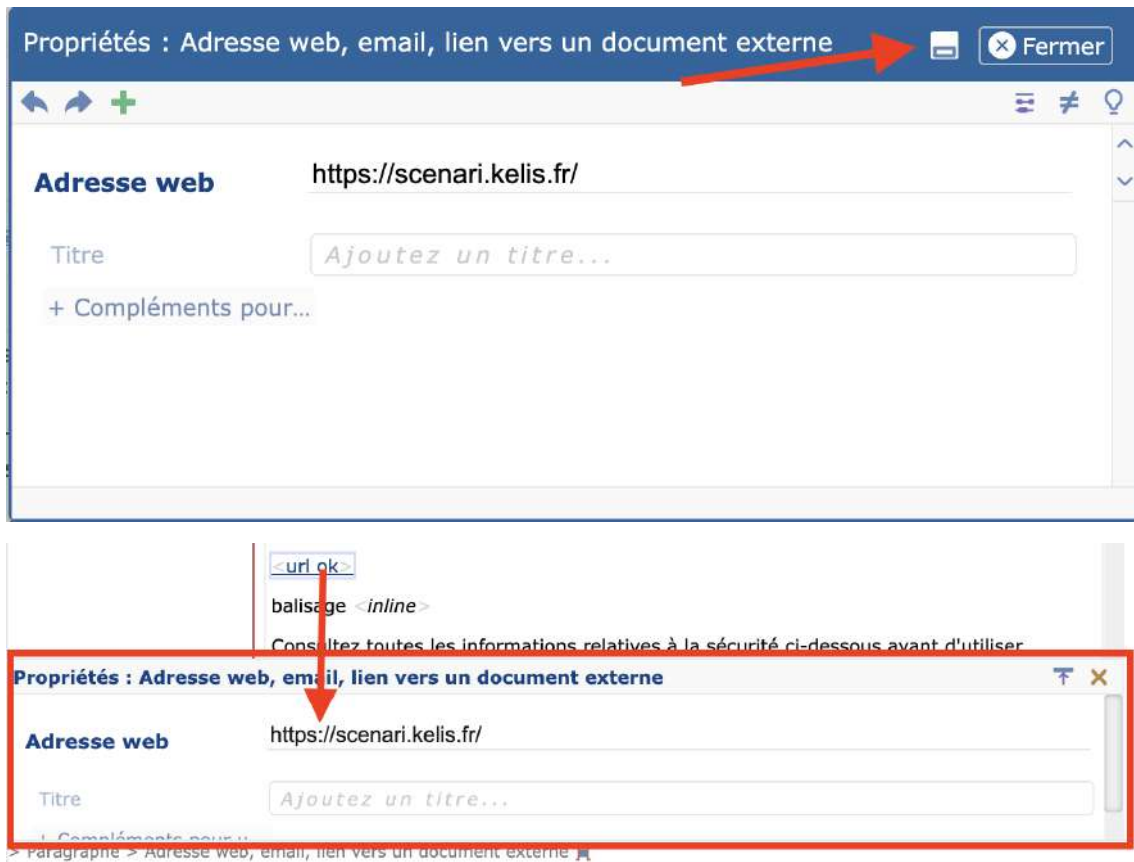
Propriétés : Adresse web, email, lien vers un document externe
Fermer

Adresse web
https://scenari.kelis.fr/

Titre
Ajoutez un titre...

+ Compléments pour...

<url ok>

balisage <inline>

Consultez toutes les informations relatives à la sécurité ci-dessous avant d'utiliser

Propriétés : Adresse web, email, lien vers un document externe

Adresse web
https://scenari.kelis.fr/

Titre
Ajoutez un titre...

+ Compléments pour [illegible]

> Paragraphe > Adresse web, email, lien vers un document externe